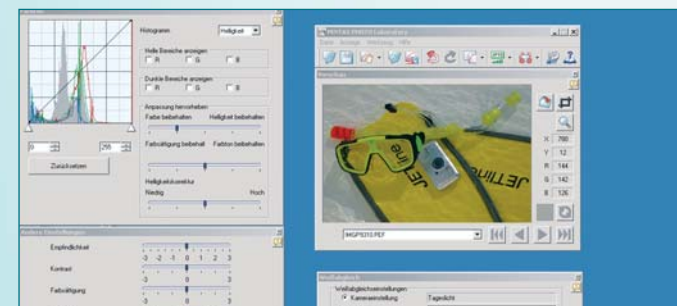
Histogramm Helligkeit

Helle Bereiche anzeigen
R G B

Dunkle Bereiche anzeigen
R G B

Anpassung hervorheben
Farbe beibehalten Helligkeit beibehalten

Farbsättigung beibehalten Farbton beibehalten

Helligkeitskorrektur
Niedrig Hoch

0 255

Zurücksetzen

Andere Einstellungen

Empfindlichkeit
-3 -2 -1 0 1 2 3

Kontrast

Farbsättigung
-3 0 3

PENTAX PHOTO Laboratory
Datei Anzeige Werkzeug Hilfe

Vorschau

X 780
Y 12
R 144
G 142
B 126

IMGP0310.PEF

Weißabgleich
Weißabgleichseinstellungen
Kameraeinstellung Tageslicht